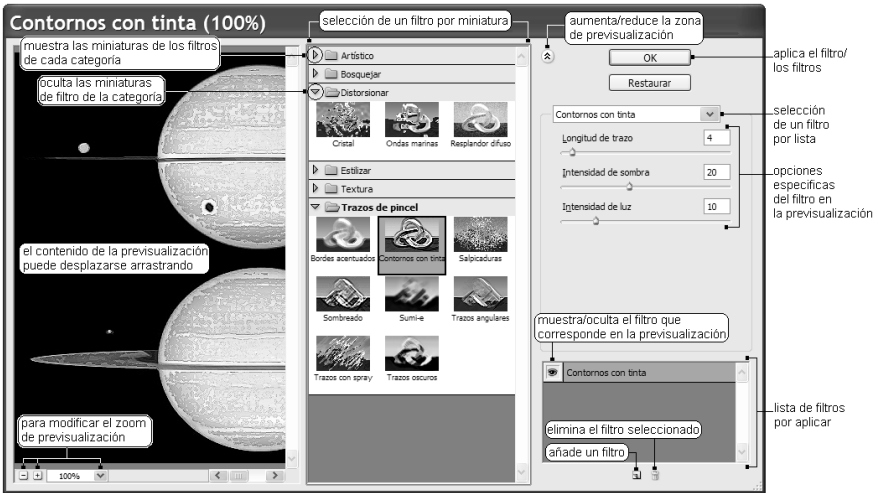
Contornos con tinta (100%)

selección de un filtro por miniatura

aumenta/reduce la zona de previsualización

muestra las miniaturas de los filtros de cada categoría

oculta las miniaturas de filtro de la categoría

Artístico

Bosquejar

Distorsionar

Cristal

Ondas marinas

Resplandor difuso

Estilizar

Textura

Trazos de pincel

Bordes acentuados

Contornos con tinta

Salpicaduras

Sombreado

Sumi-e

Trazos angulares

Trazos con spray

Trazos oscuros

OK

Restaurar

aplica el filtro/ los filtros

Contornos con tinta

selección de un filtro por lista

Longitud de trazo 4

Intensidad de sombra 20

Intensidad de luz 10

opciones específicas del filtro en la previsualización

el contenido de la previsualización puede desplazarse arrastrando

muestra/oculta el filtro que corresponde en la previsualización

Contornos con tinta

lista de filtros por aplicar

elimina el filtro seleccionado

añade un filtro

para modificar el zoom de previsualización

100%